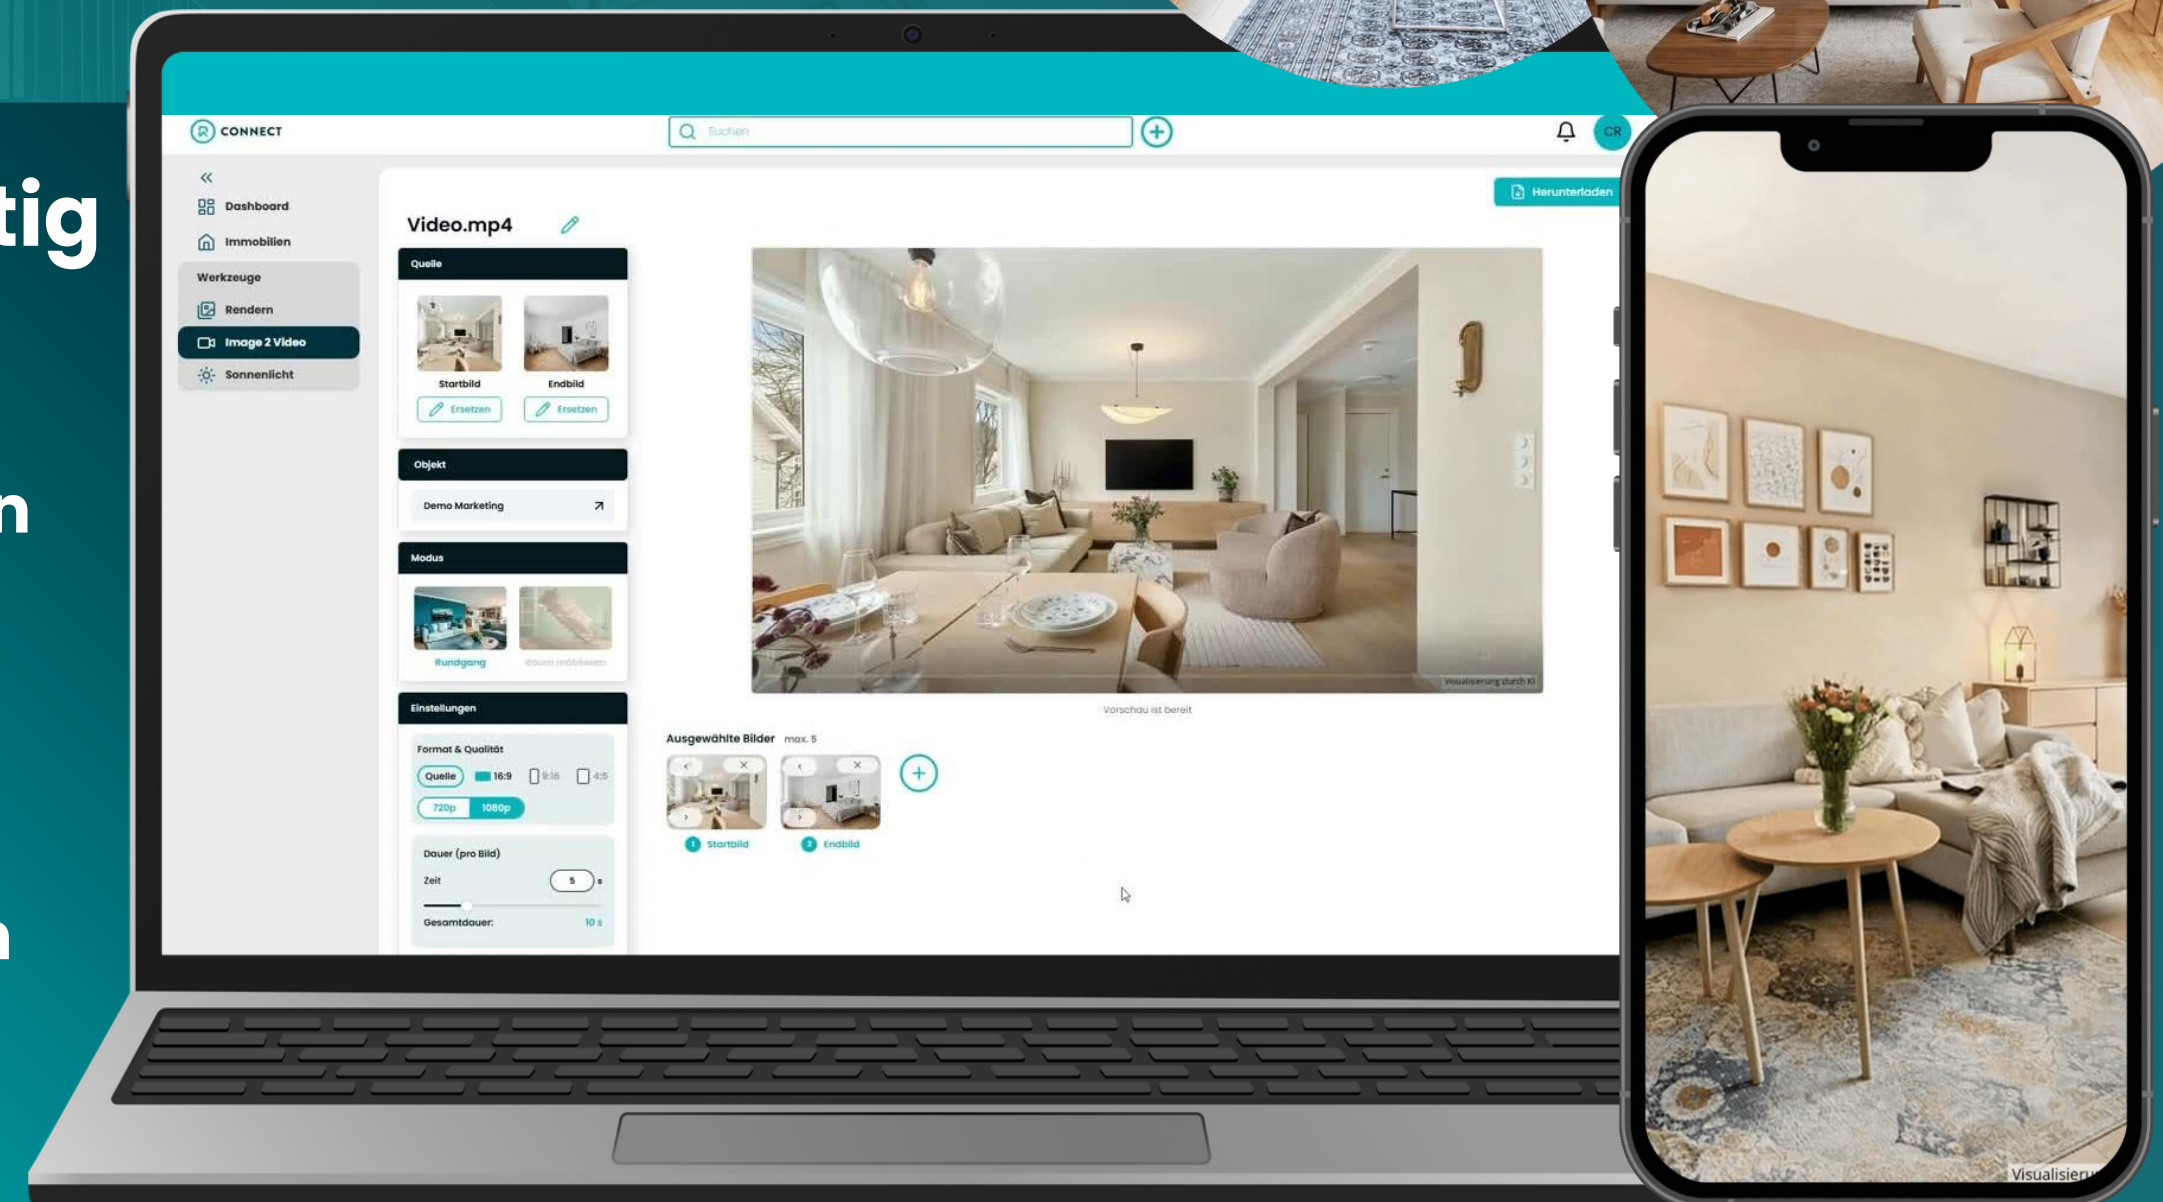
tig

n

n

CONNECT

Suchen

CR

«

Dashboard

Immobilien

Werkzeuge

Rendern

Image 2 Video

Sonnenlicht

Video.mp4

Herunterladen

Quelle

Startbild

Endbild

Ersetzen

Ersetzen

Objekt

Demo Marketing

Modus

Rundgang

Raum möblieren

Einstellungen

Format & Qualität

Quelle

16:9

9:16

4:5

720p

1080p

Dauer (pro Bild)

Zeit

5

s

Gesamtdauer:

10 s

Visualisierung durch KI

Vorschau ist bereit

Ausgewählte Bilder max. 5

1 Startbild

2 Endbild

Visualisieru